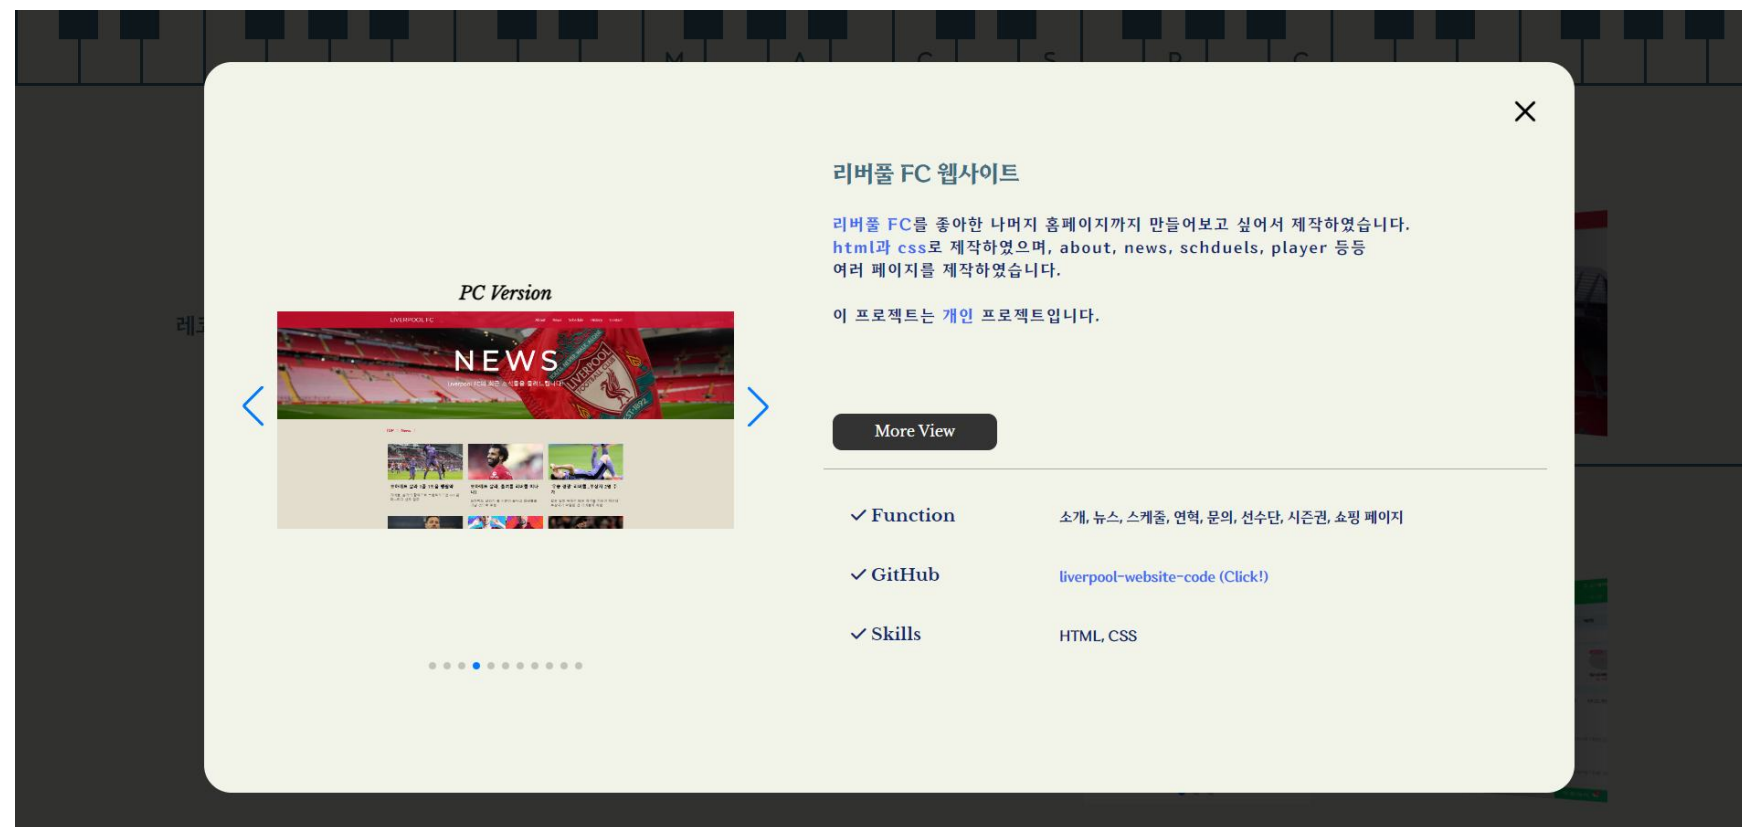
리버풀 FC 웹사이트

리버풀 FC를 좋아한 나머지 홈페이지까지 만들어보고 싶어서 제작하였습니다. html과 css로 제작하였으며, about, news, schduels, player 등등 여러 페이지를 제작하였습니다.

이 프로젝트는 개인 프로젝트입니다.

PC Version

LIVERPOOL FC

NEWS

More View

✓ Function 소개, 뉴스, 스케줄, 연혁, 문의, 선수단, 시즌권, 쇼핑 페이지

✓ GitHub liverpool-website-code (Click!)

✓ Skills HTML, CSS